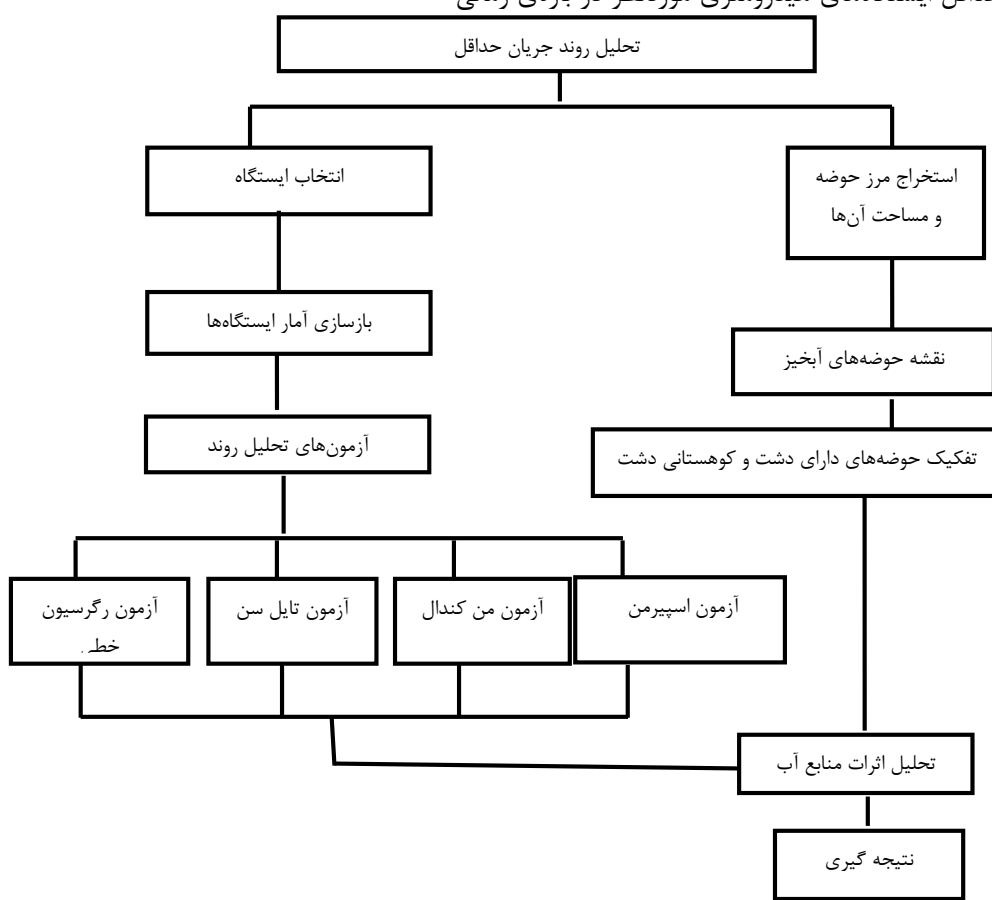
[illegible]

تحلیل روند جریان حداقل

انتخاب ایستگاه

استخراج مرز حوضه و مساحت آن‌ها

بازسازی آمار ایستگاه‌ها

نقشه حوضه‌های آبخیز

آزمون‌های تحلیل روند

تفکیک حوضه‌های دارای دشت و کوهستانی دشت

آزمون رگرسیون خطی

آزمون تایل سن

آزمون من کندال

آزمون اسپیرمن

تحلیل اثرات منابع آب

نتیجه گیری